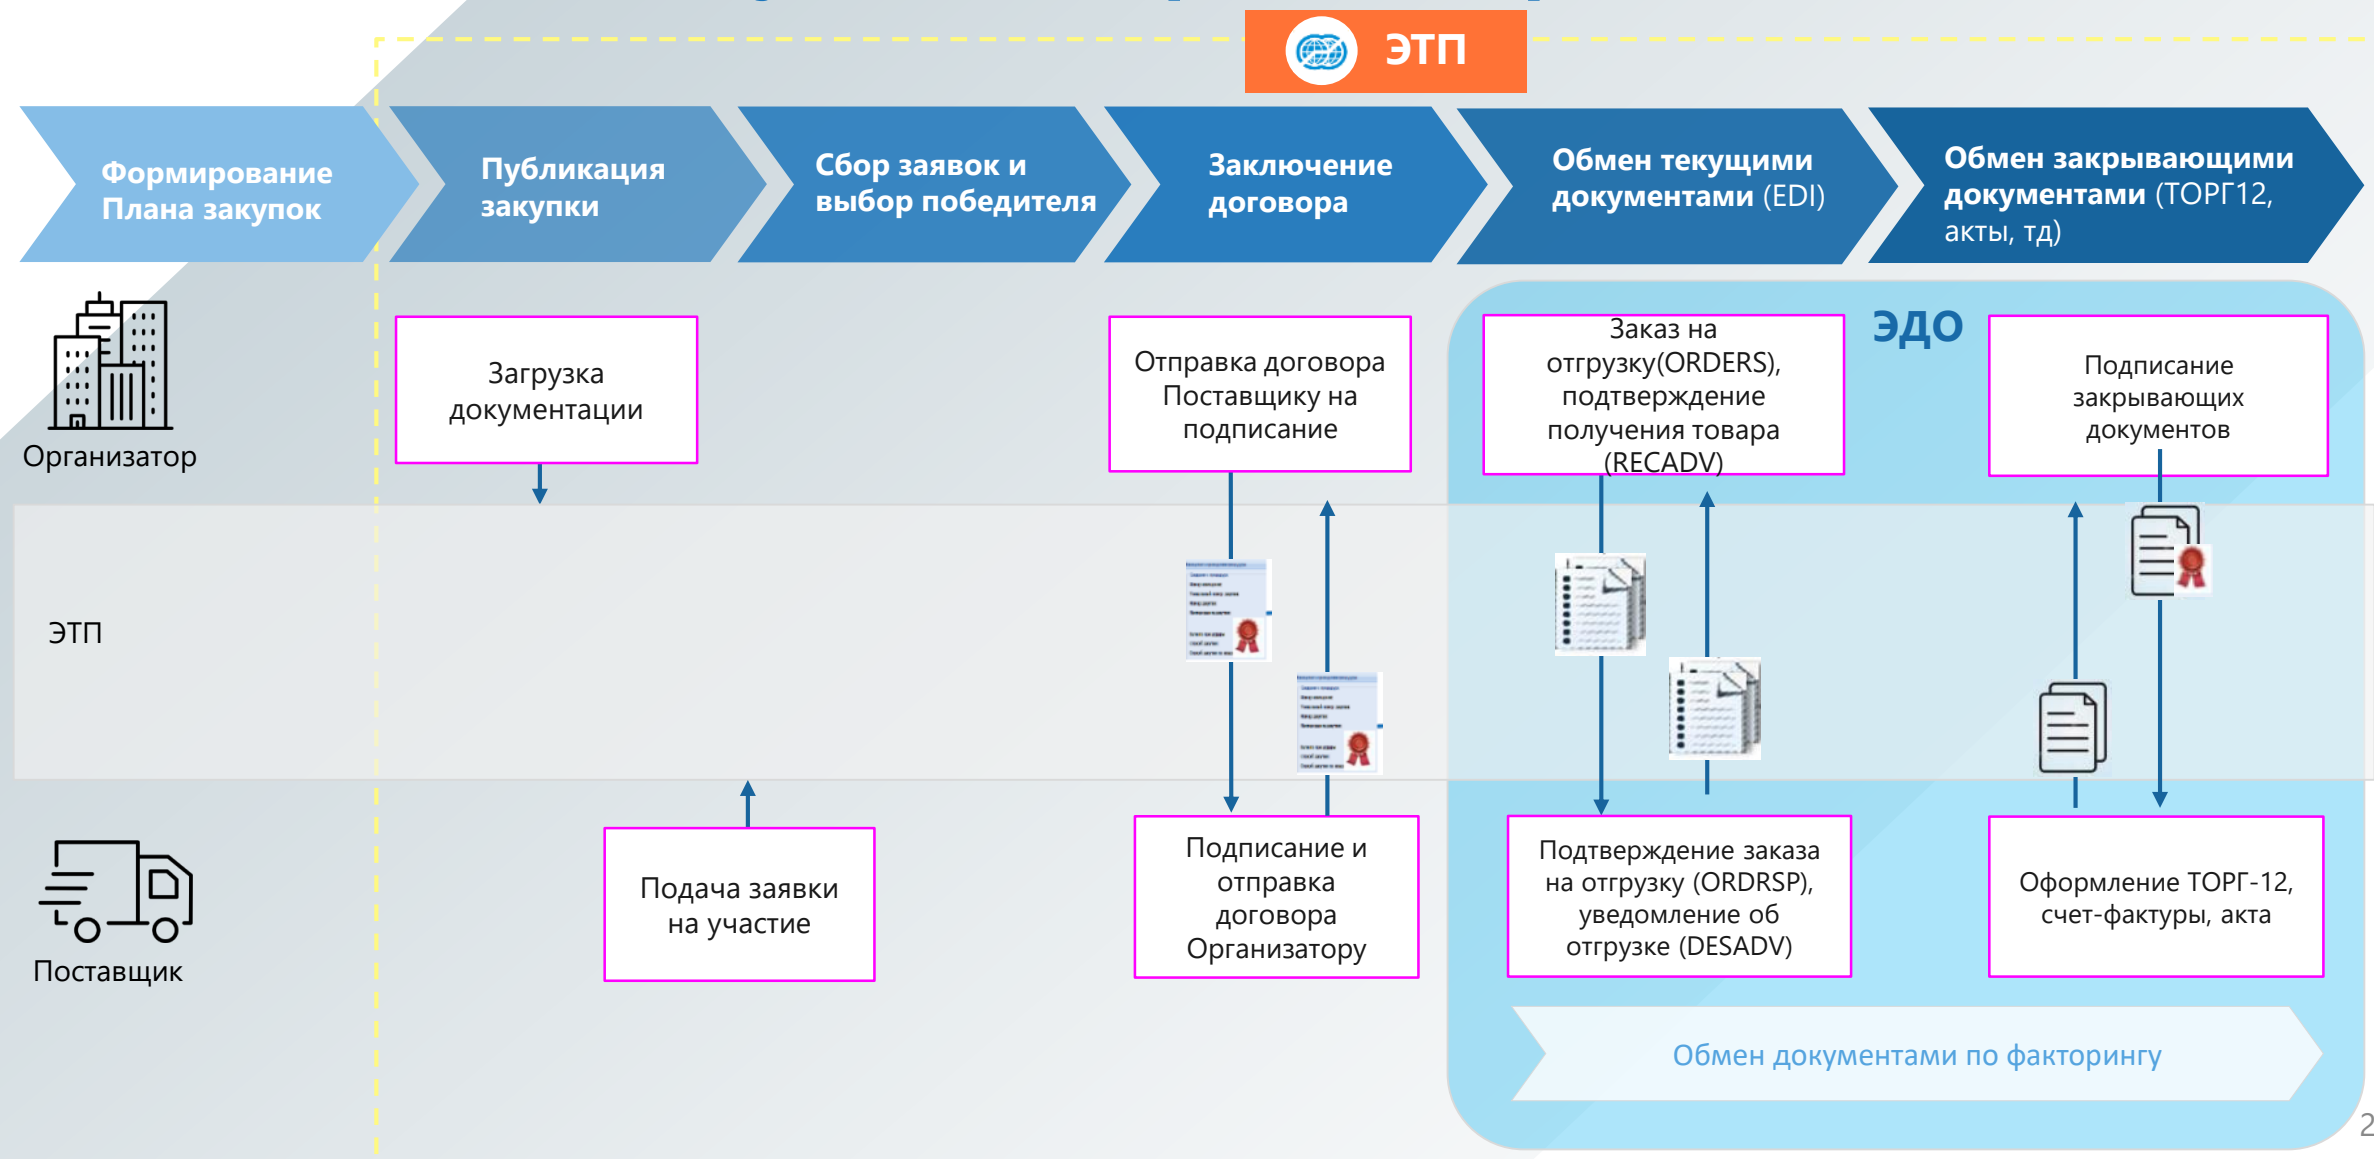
ЭТП

Формирование Плана закупок

Публикация закупки

Сбор заявок и выбор победителя

Заключение договора

Обмен текущими документами (EDI)

Обмен закрывающими документами (ТОРГ12, акты, тд)

Организатор

Загрузка документации

Отправка договора Поставщику на подписание

Заказ на отгрузку(ORDERS), подтверждение получения товара (RECADV)

ЭДО

Подписание закрывающих документов

ЭТП

Поставщик

Подача заявки на участие

Подписание и отправка договора Организатору

Подтверждение заказа на отгрузку (ORDRSP), уведомление об отгрузке (DESADV)

Оформление ТОРГ-12, счет-фактуры, акта

Обмен документами по факторингу

2